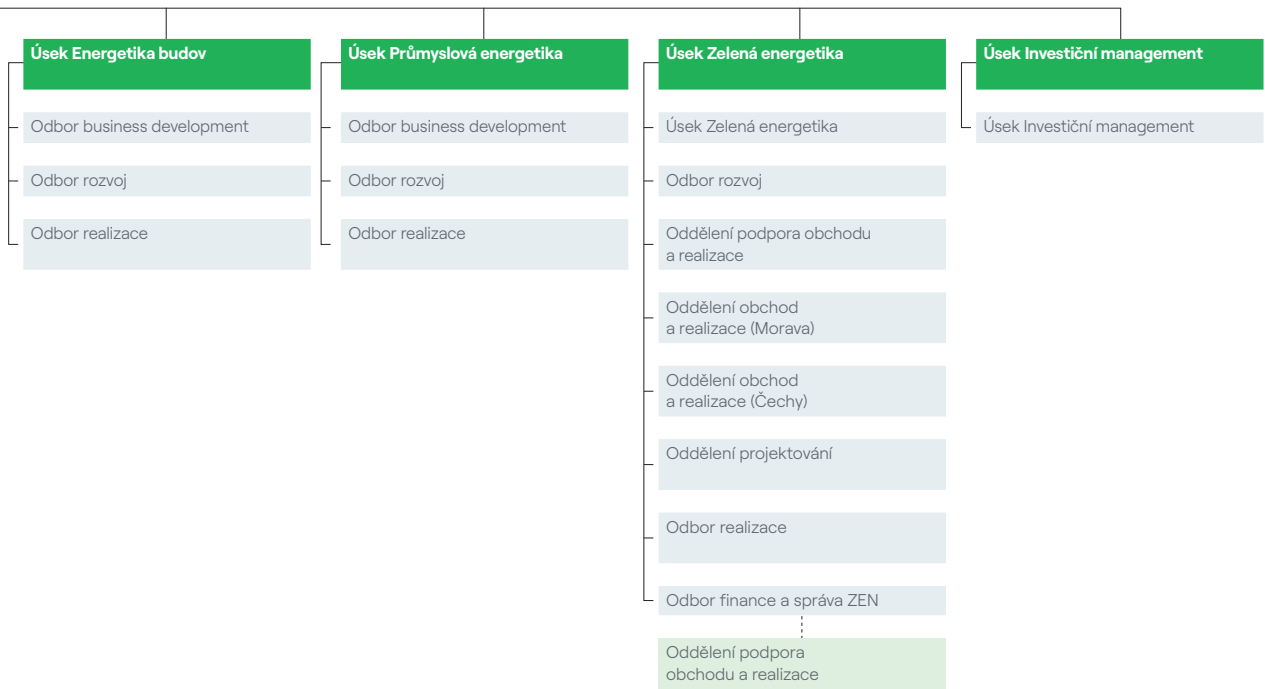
Úsek Energetika budov

Odbor business development

Odbor rozvoj

Odbor realizace

Úsek Průmyslová energetika

Odbor business development

Odbor rozvoj

Odbor realizace

Úsek Zelená energetika

Úsek Zelená energetika

Odbor rozvoj

Oddělení podpora obchodu a realizace

Oddělení obchod a realizace (Morava)

Oddělení obchod a realizace (Čechy)

Oddělení projektování

Odbor realizace

Odbor finance a správa ZEN

Oddělení podpora obchodu a realizace

Úsek Investiční management

Úsek Investiční management